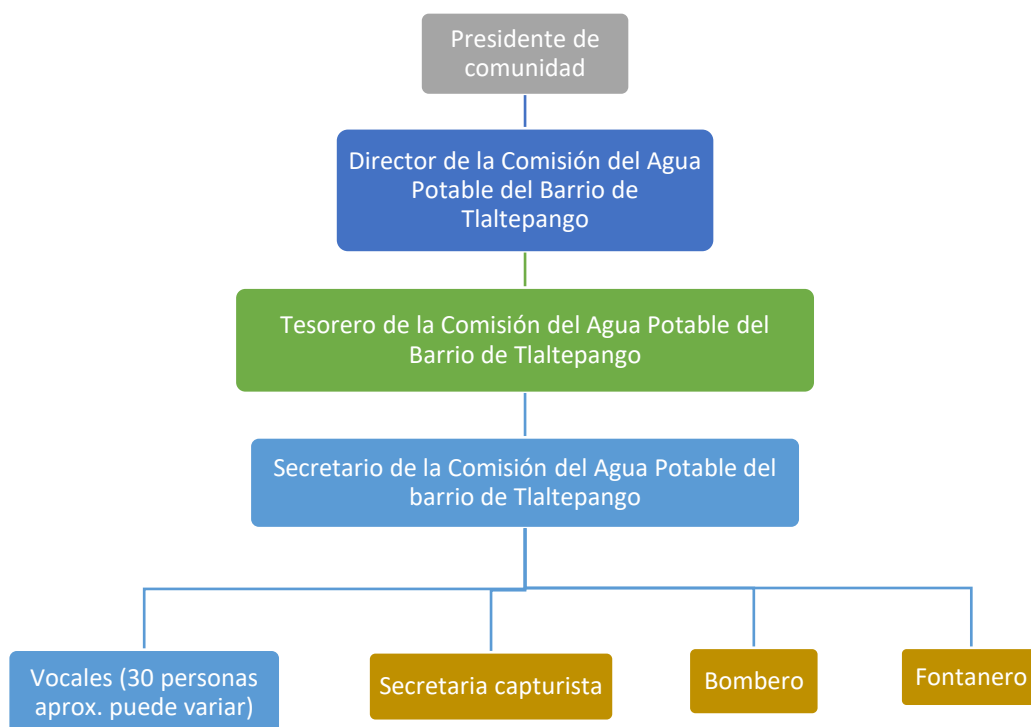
Presidente de comunidad

Director de la Comisión del Agua Potable del Barrio de Tlaltepango

Tesorero de la Comisión del Agua Potable del Barrio de Tlaltepango

Secretario de la Comisión del Agua Potable del barrio de Tlaltepango

Vocales (30 personas aprox. puede variar)

Secretaria capturista

Bombero

Fontanero